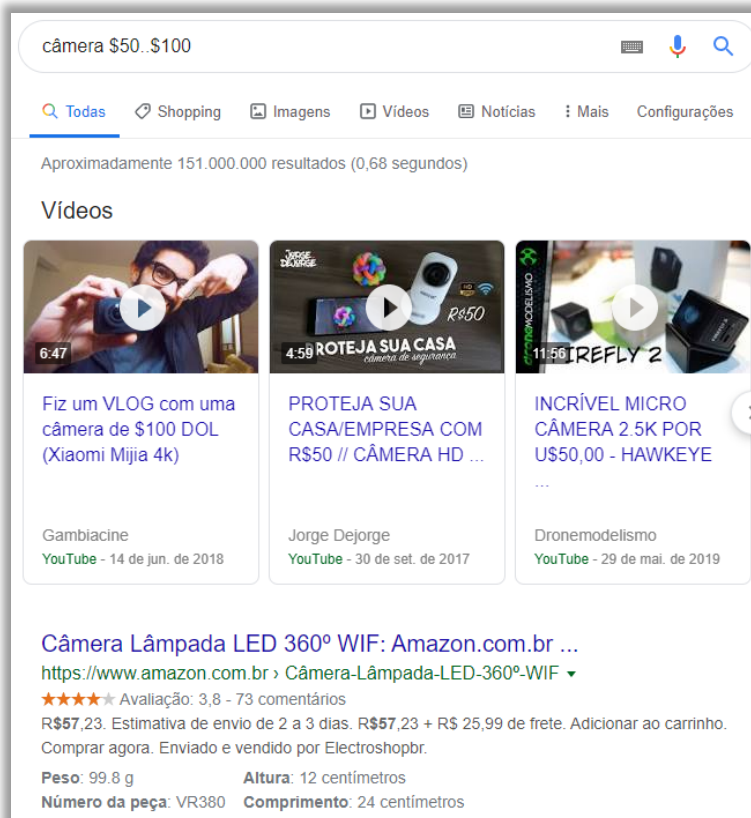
câmera $50..$100

Todas Shopping Imagens Vídeos Notícias Mais Configurações

Aproximadamente 151.000.000 resultados (0,68 segundos)

Vídeos

6:47
Fiz um VLOG com uma câmera de $100 DOL (Xiaomi Mijia 4k)
Gambiacine
YouTube - 14 de jun. de 2018

JORGE DEJORGE
R$50
4:59 PROTEJA SUA CASA câmera de segurança
PROTEJA SUA CASA/EMPRESA COM R$50 // CÂMERA HD ...
Jorge Dejorge
YouTube - 30 de set. de 2017

DRONEMODELISMO
11:56 FIREFLY 2
INCRÍVEL MICRO CÂMERA 2.5K POR U$50,00 - HAWKEYE ...
Dronemodelismo
YouTube - 29 de mai. de 2019

Câmera Lâmpada LED 360º WIF: Amazon.com.br ...
https://www.amazon.com.br › Câmera-Lâmpada-LED-360º-WIF
★★★★★ Avaliação: 3,8 - 73 comentários
R$57,23. Estimativa de envio de 2 a 3 dias. R$57,23 + R$ 25,99 de frete. Adicionar ao carrinho. Comprar agora. Enviado e vendido por Electroshopbr.
Peso: 99.8 g Altura: 12 centímetros
Número da peça: VR380 Comprimento: 24 centímetros